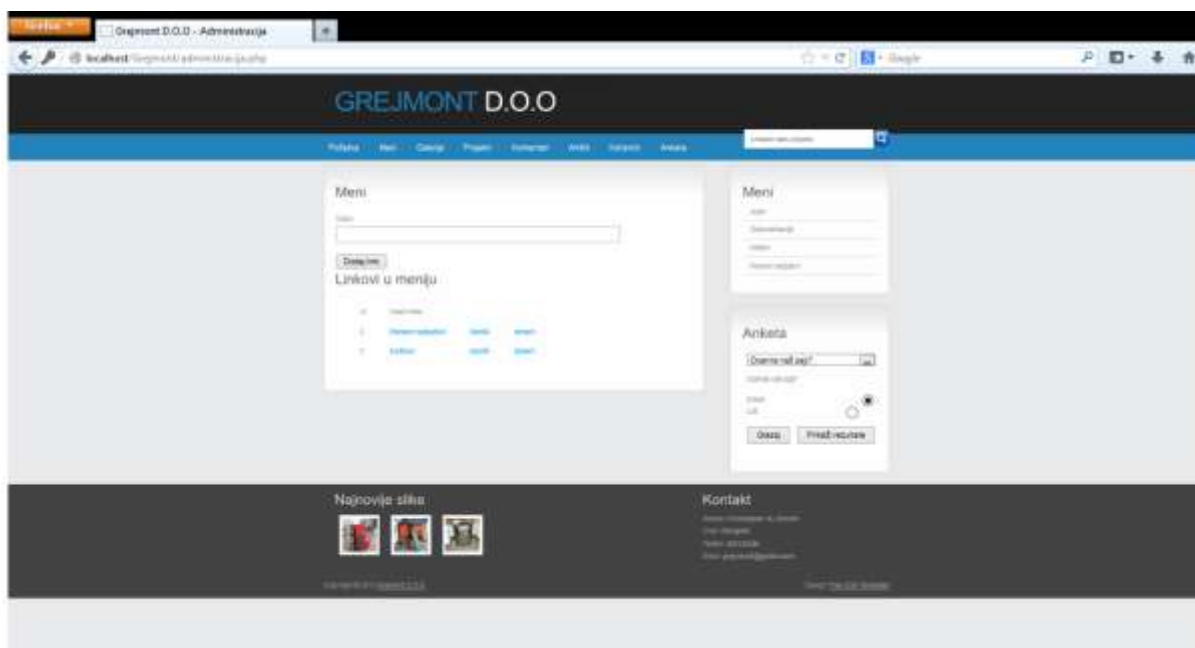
Firefox
Grejmont D.O.O - Administracija
localhost/Grejmont/administracija.php
Google

GREJMONT D.O.O

Početna Meni Galerija Proizvodi Komentari Anketa Kontakt Anketa

Meni
Naziv
Dodaj link
Linkovi u meniju

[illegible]
Obriši Izmeni
Obriši Izmeni

Meni
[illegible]
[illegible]
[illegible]
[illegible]

Anketa
Ocenite naš sajt?
Ocenite naš sajt?
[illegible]
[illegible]
Glasaj Prikaži rezultate

Najnovije slike

Kontakt
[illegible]
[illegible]
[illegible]
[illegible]

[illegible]
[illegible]